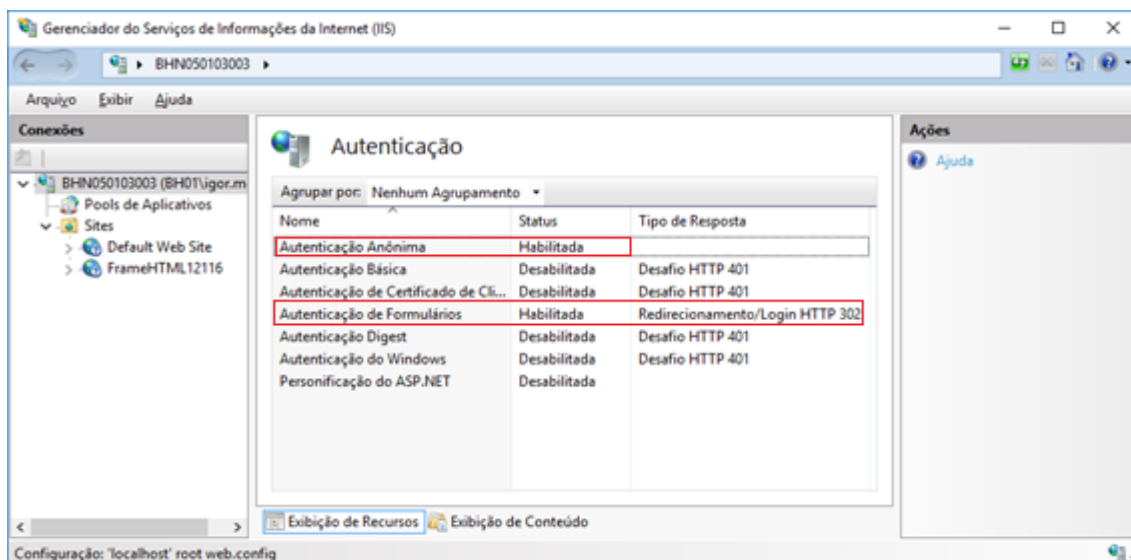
Gerenciador do Serviços de Informações da Internet (IIS)

BHN050103003 ▸

Arquivo Exibir Ajuda

Conexões

BHN050103003 (BH01\igor.m
Pools de Aplicativos
Sites
Default Web Site
FrameHTML12116

Autenticação

Agrupar por: Nenhum Agrupamento

| Nome | Status | Tipo de Resposta |
|---|---|---|
| Autenticação Anônima | Habilitada | |
| Autenticação Básica | Desabilitada | Desafio HTTP 401 |
| Autenticação de Certificado de Cli... | Desabilitada | Desafio HTTP 401 |
| Autenticação de Formulários | Habilitada | Redirecionamento/Login HTTP 302 |
| Autenticação Digest | Desabilitada | Desafio HTTP 401 |
| Autenticação do Windows | Desabilitada | Desafio HTTP 401 |
| Personificação do ASP.NET | Desabilitada | |

Exibição de Recursos Exibição de Conteúdo

Ações

Ajuda

Configuração: 'localhost' root web.config